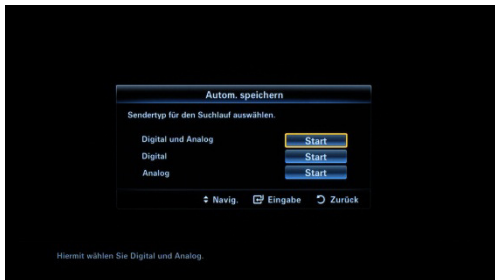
Autom. speichern

Sendertyp für den Suchlauf auswählen.

| | |
|---|---|
| Digital und Analog | Start |
| Digital | Start |
| Analog | Start |

⬍ Navig. Eingabe Zurück

Hiermit wählen Sie Digital und Analog.